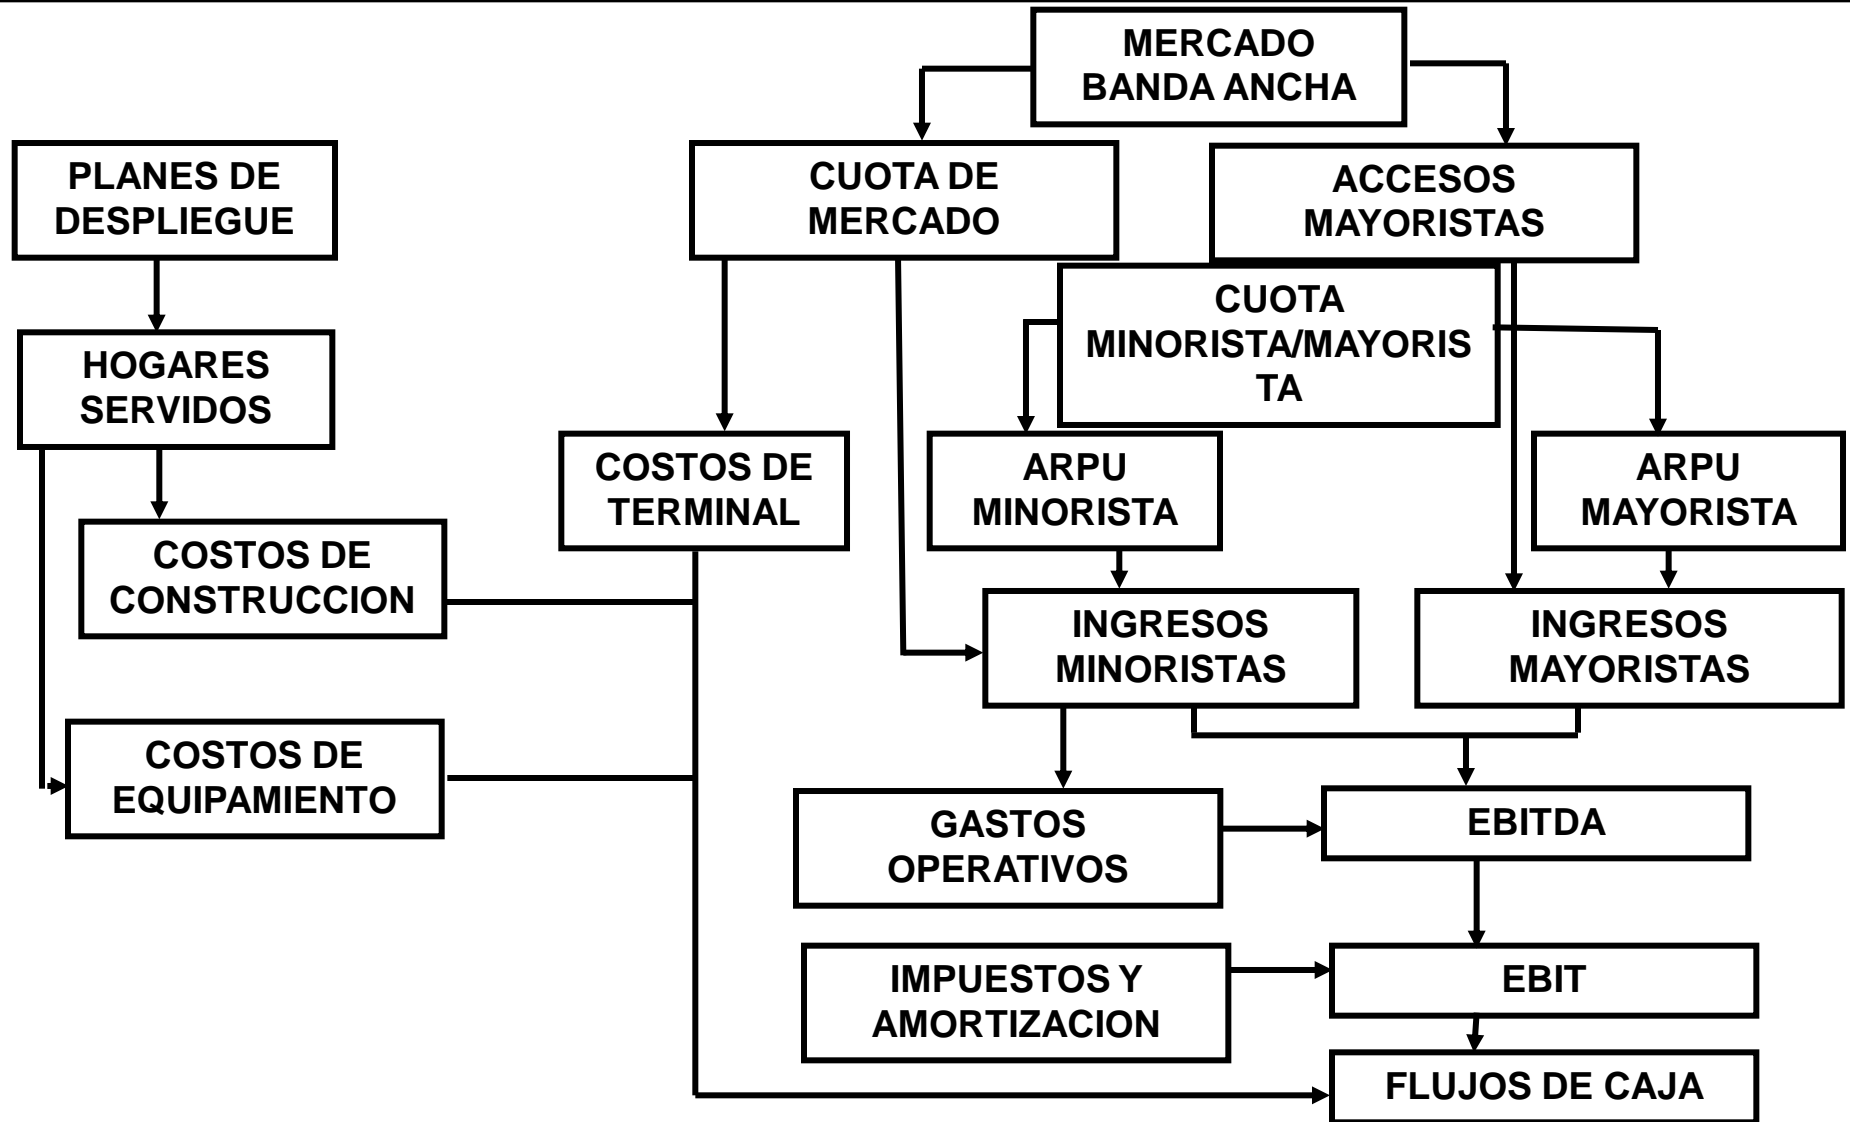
MERCADO BANDA ANCHA

PLANES DE DESPLIEGUE

CUOTA DE MERCADO

ACCESOS MAYORISTAS

CUOTA MINORISTA/MAYORISTA

HOGARES SERVIDOS

COSTOS DE TERMINAL

ARPU MINORISTA

ARPU MAYORISTA

COSTOS DE CONSTRUCCION

INGRESOS MINORISTAS

INGRESOS MAYORISTAS

COSTOS DE EQUIPAMIENTO

GASTOS OPERATIVOS

EBITDA

IMPUESTOS Y AMORTIZACION

EBIT

FLUJOS DE CAJA